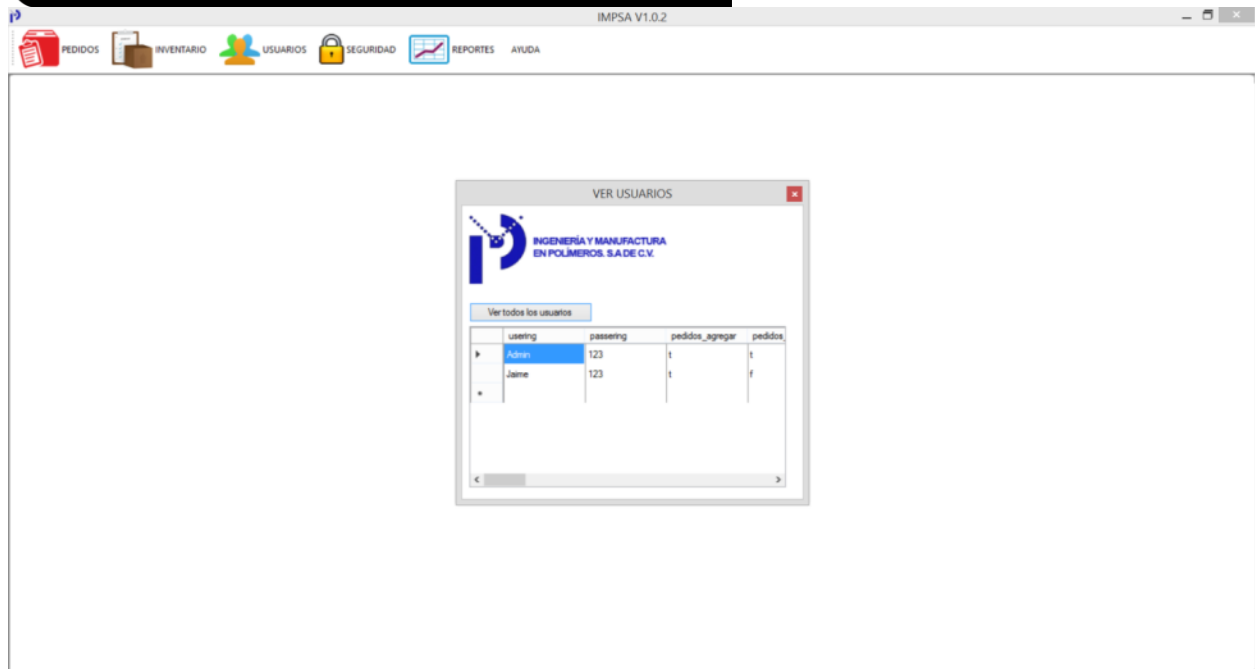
IMPSA V1.0.2

PEDIDOS INVENTARIO USUARIOS SEGURIDAD REPORTES AYUDA

VER USUARIOS

INGENIERÍA Y MANUFACTURA
EN POLÍMEROS. S.A DE C.V.

Ver todos los usuarios

| | usering | passering | pedidos_agregar | pedidos_ |
|---|---|---|---|---|
| ▸ | Admin | 123 | t | t |
| | Jaime | 123 | t | f |
| * | | | | |